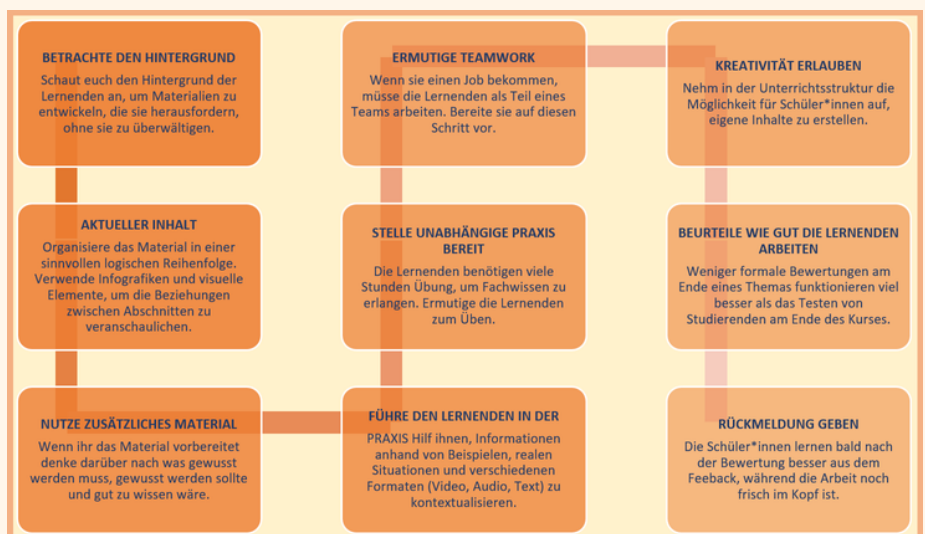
BETRACHTE DEN HINTERGRUND
Schaut euch den Hintergrund der Lernenden an, um Materialien zu entwickeln, die sie herausfordern, ohne sie zu überwältigen.

AKTUELLER INHALT
Organisiere das Material in einer sinnvollen logischen Reihenfolge. Verwende Infografiken und visuelle Elemente, um die Beziehungen zwischen Abschnitten zu veranschaulichen.

NUTZE ZUSÄTZLICHES MATERIAL
Wenn ihr das Material vorbereitet denke darüber nach was gewusst werden muss, gewusst werden sollte und gut zu wissen wäre.

ERMUTIGE TEAMWORK
Wenn sie einen Job bekommen, müsse die Lernenden als Teil eines Teams arbeiten. Bereite sie auf diesen Schritt vor.

STELLE UNABHÄNGIGE PRAXIS BEREIT
Die Lernenden benötigen viele Stunden Übung, um Fachwissen zu erlangen. Ermutige die Lernenden zum Üben.

FÜHRE DEN LERNENDEN IN DER PRAXIS Hilf ihnen, Informationen anhand von Beispielen, realen Situationen und verschiedenen Formaten (Video, Audio, Text) zu kontextualisieren.

KREATIVITÄT ERLAUBEN
Nehm in der Unterrichtsstruktur die Möglichkeit für Schüler*innen auf, eigene Inhalte zu erstellen.

BEURTEILE WIE GUT DIE LERNENDEN ARBEITEN
Weniger formale Bewertungen am Ende eines Themas funktionieren viel besser als das Testen von Studierenden am Ende des Kurses.

RÜCKMELDUNG GEBEN
Die Schüler*innen lernen bald nach der Bewertung besser aus dem Feeback, während die Arbeit noch frisch im Kopf ist.